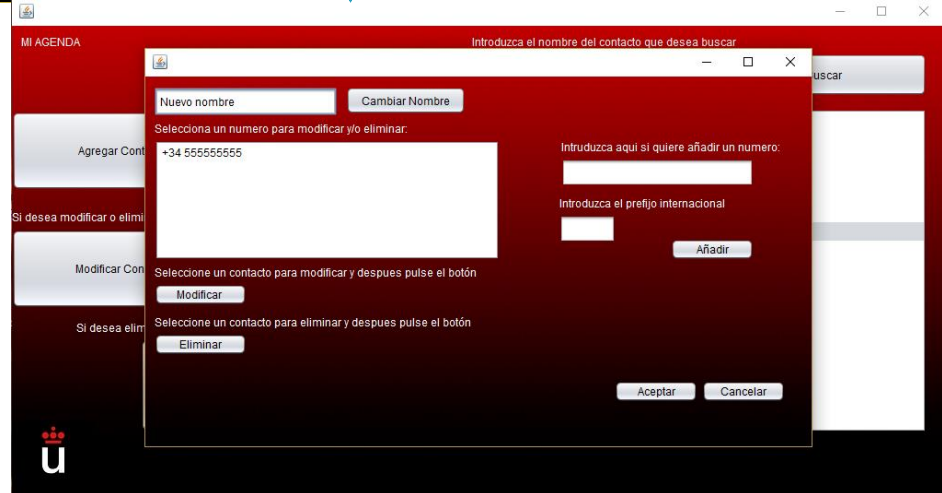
MI AGENDA

Introduzca el nombre del contacto que desea buscar

uscar

Agregar Cont

Si desea modificar o elimi

Modificar Con

Si desea elim

Nuevo nombre

Cambiar Nombre

Selecciona un numero para modificar y/o eliminar:

+34 555555555

Intruduzca aqui si quiere añadir un numero:

Introduzca el prefijo internacional

Añadir

Seleccione un contacto para modificar y despues pulse el botón

Modificar

Seleccione un contacto para eliminar y despues pulse el botón

Eliminar

Aceptar

Cancelar